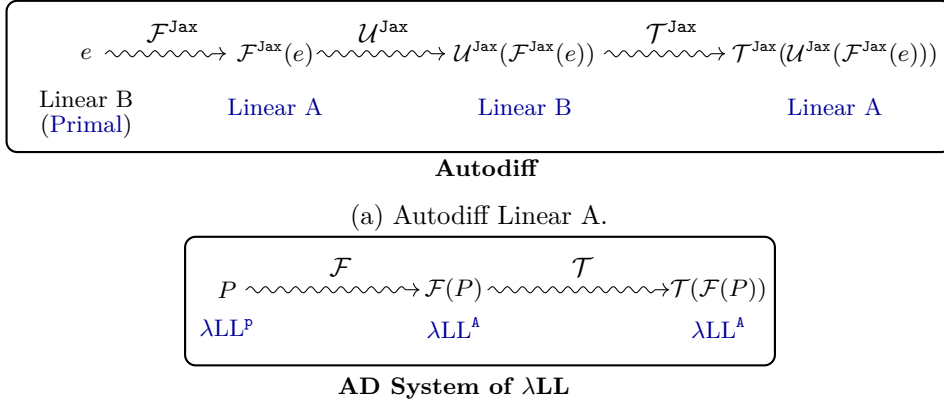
$e \xrightarrow{\mathcal{F}^{\texttt{Jax}}} \mathcal{F}^{\texttt{Jax}}(e) \xrightarrow{\mathcal{U}^{\texttt{Jax}}} \mathcal{U}^{\texttt{Jax}}(\mathcal{F}^{\texttt{Jax}}(e)) \xrightarrow{\mathcal{T}^{\texttt{Jax}}} \mathcal{T}^{\texttt{Jax}}(\mathcal{U}^{\texttt{Jax}}(\mathcal{F}^{\texttt{Jax}}(e)))$

Linear B (Primal) Linear A Linear B Linear A

**Autodiff**

(a) Autodiff Linear A.

$P \xrightarrow{\mathcal{F}} \mathcal{F}(P) \xrightarrow{\mathcal{T}} \mathcal{T}(\mathcal{F}(P))$

$\lambda LL^{\texttt{P}}$ $\lambda LL^{\texttt{A}}$ $\lambda LL^{\texttt{A}}$

**AD System of $\lambda$LL**